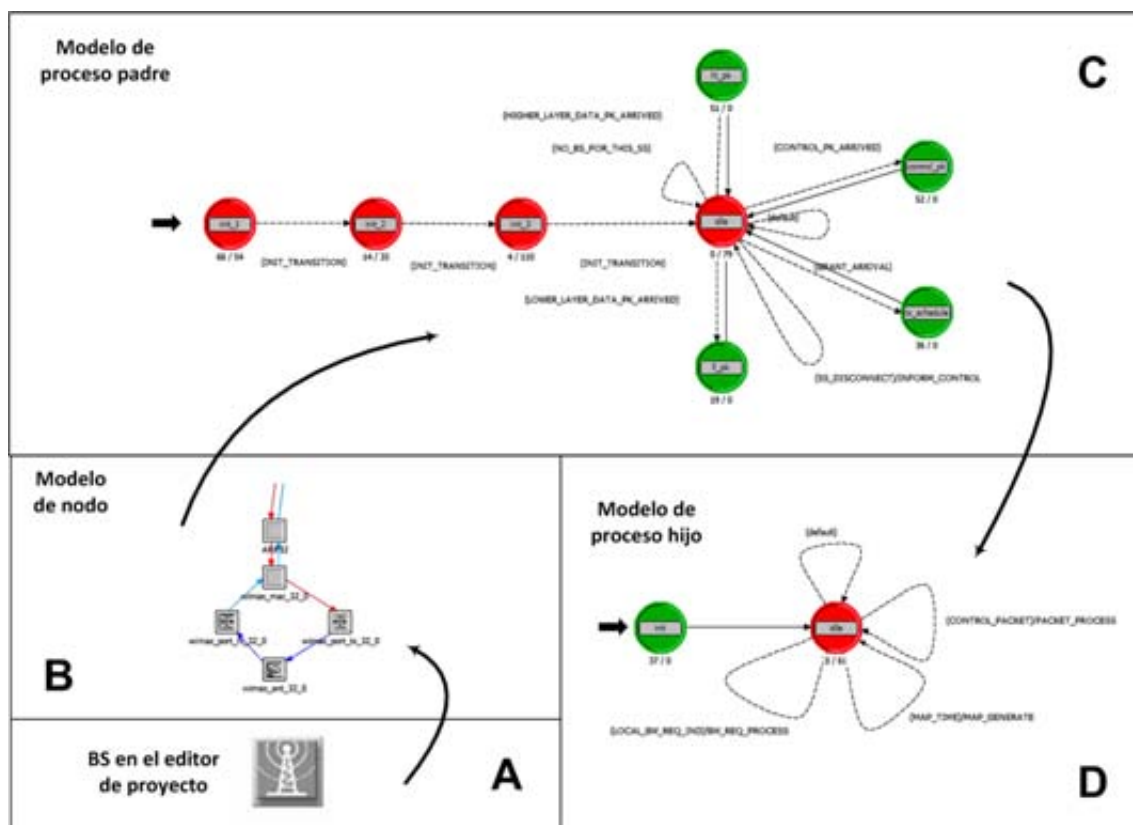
Modelo de proceso padre

C

(HIGHER_LAYER_DATA_PK_ARRIVED)

(NO_BS_FOR_THIS_SS)

(CONTROL_PK_ARRIVED)

(default)

(GRANT_ARRIVAL)

(INIT_TRANSITION)

(INIT_TRANSITION)

(INIT_TRANSITION)

(LOWER_LAYER_DATA_PK_ARRIVED)

(SS_DISCONNECT)/INFORM_CONTROL

init_1

init_2

init_3

idle

ctrl_pk

ss_schedule

ll_pk

hl_pk

66 / 54

14 / 33

4 / 133

0 / 79

51 / 0

52 / 0

36 / 0

19 / 0

Modelo de nodo

B

Modelo de proceso hijo

(default)

(CONTROL_PACKET)/PACKET_PROCESS

(MAP_TIME)/MAP_GENERATE

(LOCAL_BW_REQ_IND)/BW_REQ_PROCESS

init

idle

37 / 0

0 / 61

BS en el editor de proyecto

A

D